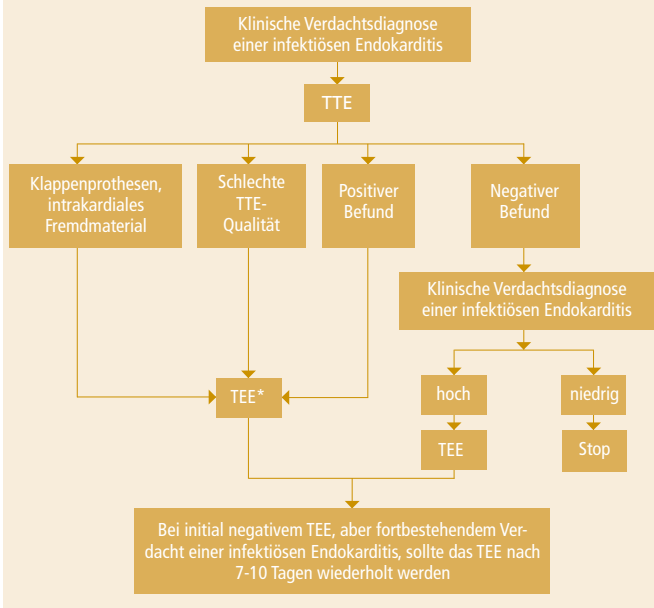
Klinische Verdachtsdiagnose einer infektiösen Endokarditis

TTE

Klappenprothesen, intrakardiales Fremdmaterial

Schlechte TTE-Qualität

Positiver Befund

Negativer Befund

Klinische Verdachtsdiagnose einer infektiösen Endokarditis

TEE*

hoch

niedrig

TEE

Stop

Bei initial negativem TEE, aber fortbestehendem Verdacht einer infektiösen Endokarditis, sollte das TEE nach 7-10 Tagen wiederholt werden